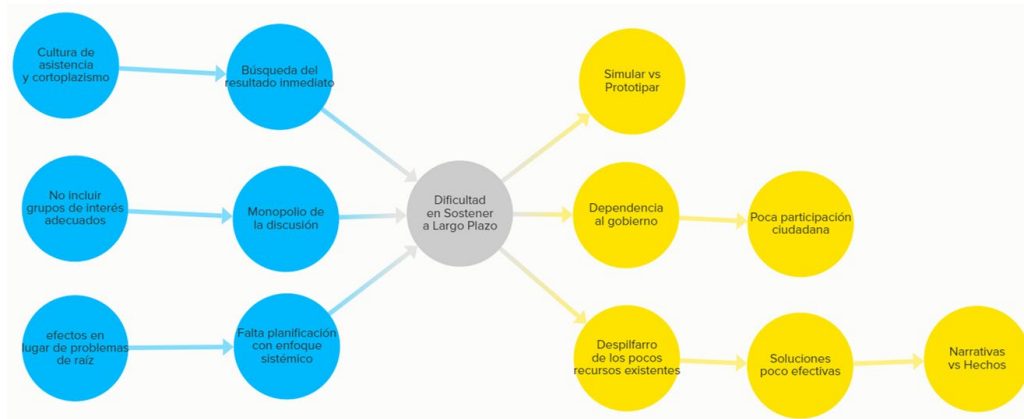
Cultura de asistencia y cortoplazismo

Búsqueda del resultado inmediato

No incluir grupos de interés adecuados

Monopolio de la discusión

efectos en lugar de problemas de raíz

Falta planificación con enfoque sistémico

Dificultad en Sostener a Largo Plazo

Simular vs Prototipar

Dependencia al gobierno

Poca participación ciudadana

Despilfarro de los pocos recursos existentes

Soluciones poco efectivas

Narrativas vs Hechos